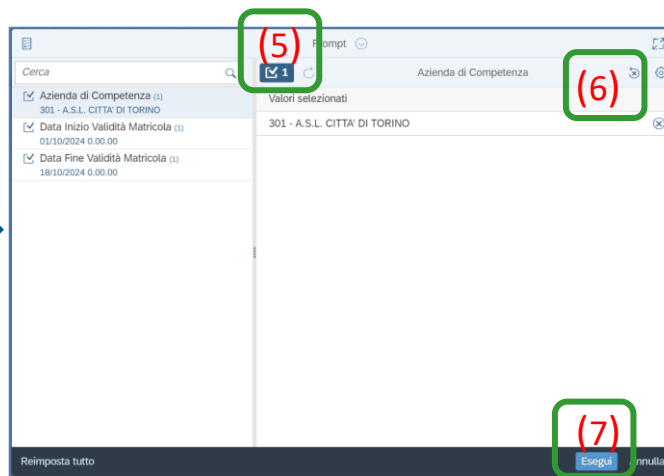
(5) Prompt

Cerca

1

Azienda di Competenza

(6)

Azienda di Competenza (1)
301 - A.S.L. CITTA' DI TORINO

Data Inizio Validità Matricola (1)
01/10/2024 0.00.00

Data Fine Validità Matricola (1)
18/10/2024 0.00.00

Valori selezionati

301 - A.S.L. CITTA' DI TORINO

(7)

Reimposta tutto

Esegui

nnull